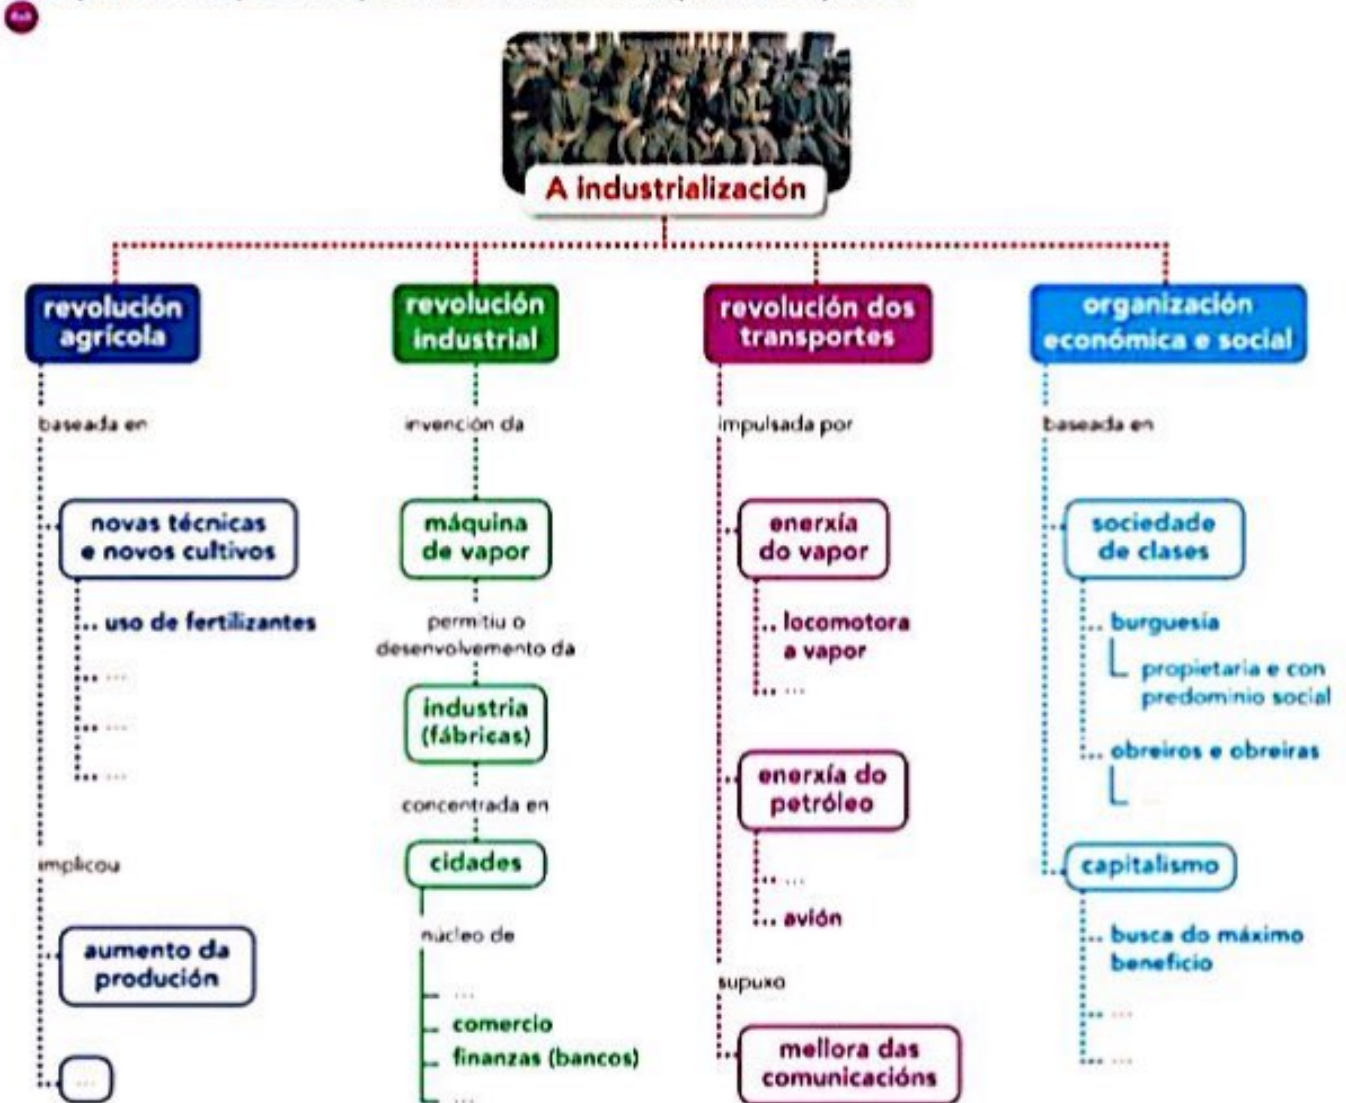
A industrialización

revolución agrícola

baseada en

novas técnicas e novos cultivos

uso de fertilizantes

...

...

...

implicou

aumento da produción

...

revolución industrial

invención da

máquina de vapor

permitiu o desenvolvemento da

industria (fábricas)

concentrada en

cidades

núcleo de

...

comercio

finanzas (bancos)

...

revolución dos transportes

impulsada por

enerxía do vapor

locomotora a vapor

...

enerxía do petróleo

...

avión

supuxo

mellora das comunicacións

organización económica e social

baseada en

sociedade de clases

burguesía

propietaria e con predominio social

obreiros e obreiras

...

capitalismo

busca do máximo beneficio

...

...